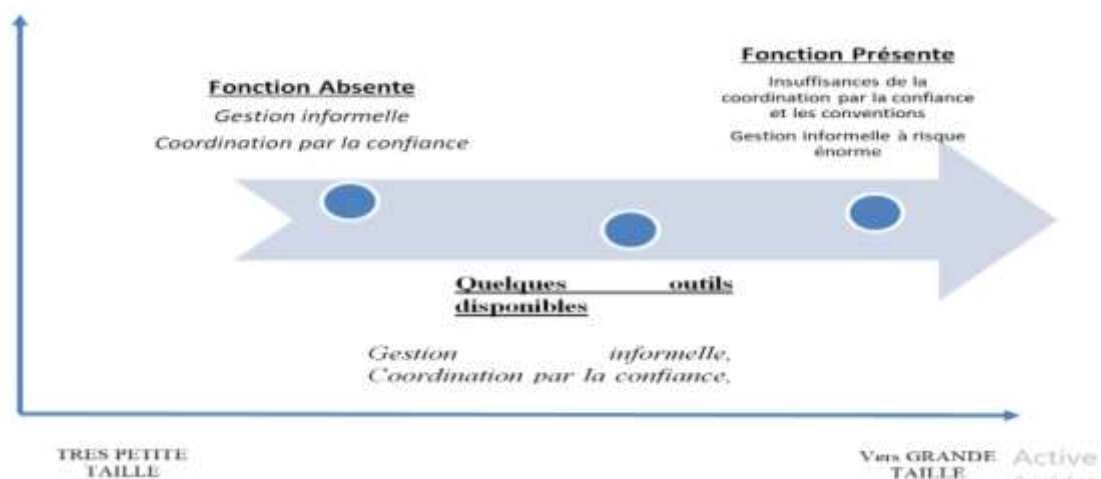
Fonction Absente

Gestion informelle

Coordination par la confiance

Fonction Présente

Insuffisances de la coordination par la confiance et les conventions

Gestion informelle à risque énorme

Quelques outils disponibles

Gestion informelle, Coordination par la confiance,

TRES PETITE TAILLE

Vers GRANDE TAILLE

Active